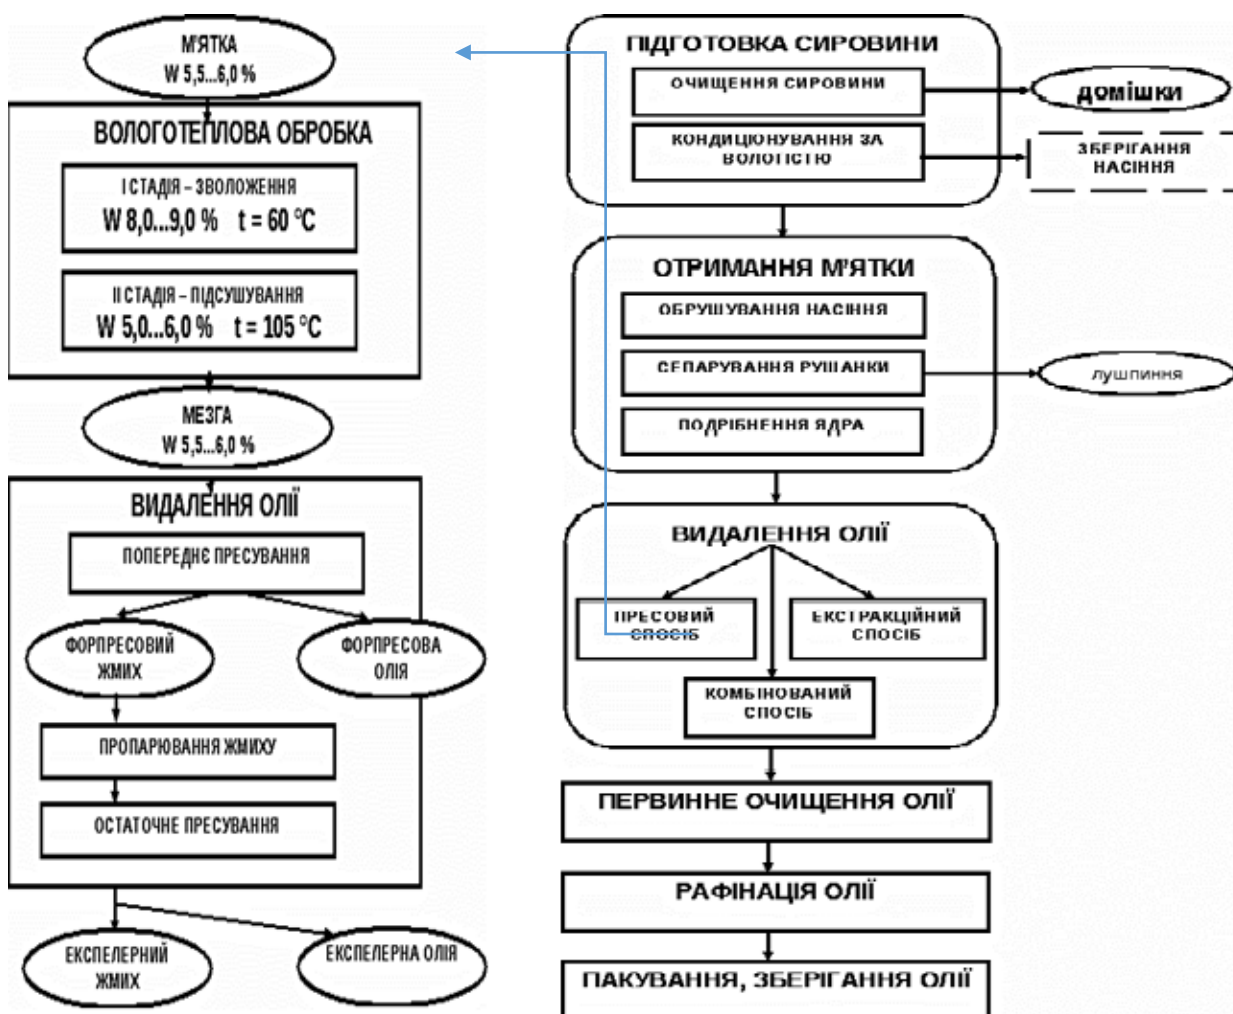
М'ЯТКА
W 5,5...6,0 %

ВОЛОГОТЕПЛОВА ОБРОБКА

І СТАДІЯ – ЗВОЛОЖЕННЯ
W 8,0...9,0 % t = 60 °C

ІІ СТАДІЯ – ПІДСУШУВАННЯ
W 5,0...6,0 % t = 105 °C

МЕЗГА
W 5,5...6,0 %

ВИДАЛЕННЯ ОЛІЇ

ПОПЕРЕДНЄ ПРЕСУВАННЯ

ФОРПРЕСОВИЙ ЖМИХ

ФОРПРЕСОВА ОЛІЯ

ПРОПАРЮВАННЯ ЖМИХУ

ОСТАТОЧНЕ ПРЕСУВАННЯ

ЕКСПЕЛЕРНИЙ ЖМИХ

ЕКСПЕЛЕРНА ОЛІЯ

ПІДГОТОВКА СИРОВИНИ

ОЧИЩЕННЯ СИРОВИНИ

КОНДИЦІОНУВАННЯ ЗА ВОЛОГІСТЮ

домішки

ЗБЕРІГАННЯ НАСІННЯ

ОТРИМАННЯ М'ЯТКИ

ОБРУШУВАННЯ НАСІННЯ

СЕПАРУВАННЯ РУШАНКИ

лушпиння

ПОДРІБНЕННЯ ЯДРА

ВИДАЛЕННЯ ОЛІЇ

ПРЕСОВИЙ СПОСІБ

ЕКСТРАКЦІЙНИЙ СПОСІБ

КОМБІНОВАНИЙ СПОСІБ

ПЕРВИННЕ ОЧИЩЕННЯ ОЛІЇ

РАФІНАЦІЯ ОЛІЇ

ПАКУВАННЯ, ЗБЕРІГАННЯ ОЛІЇ